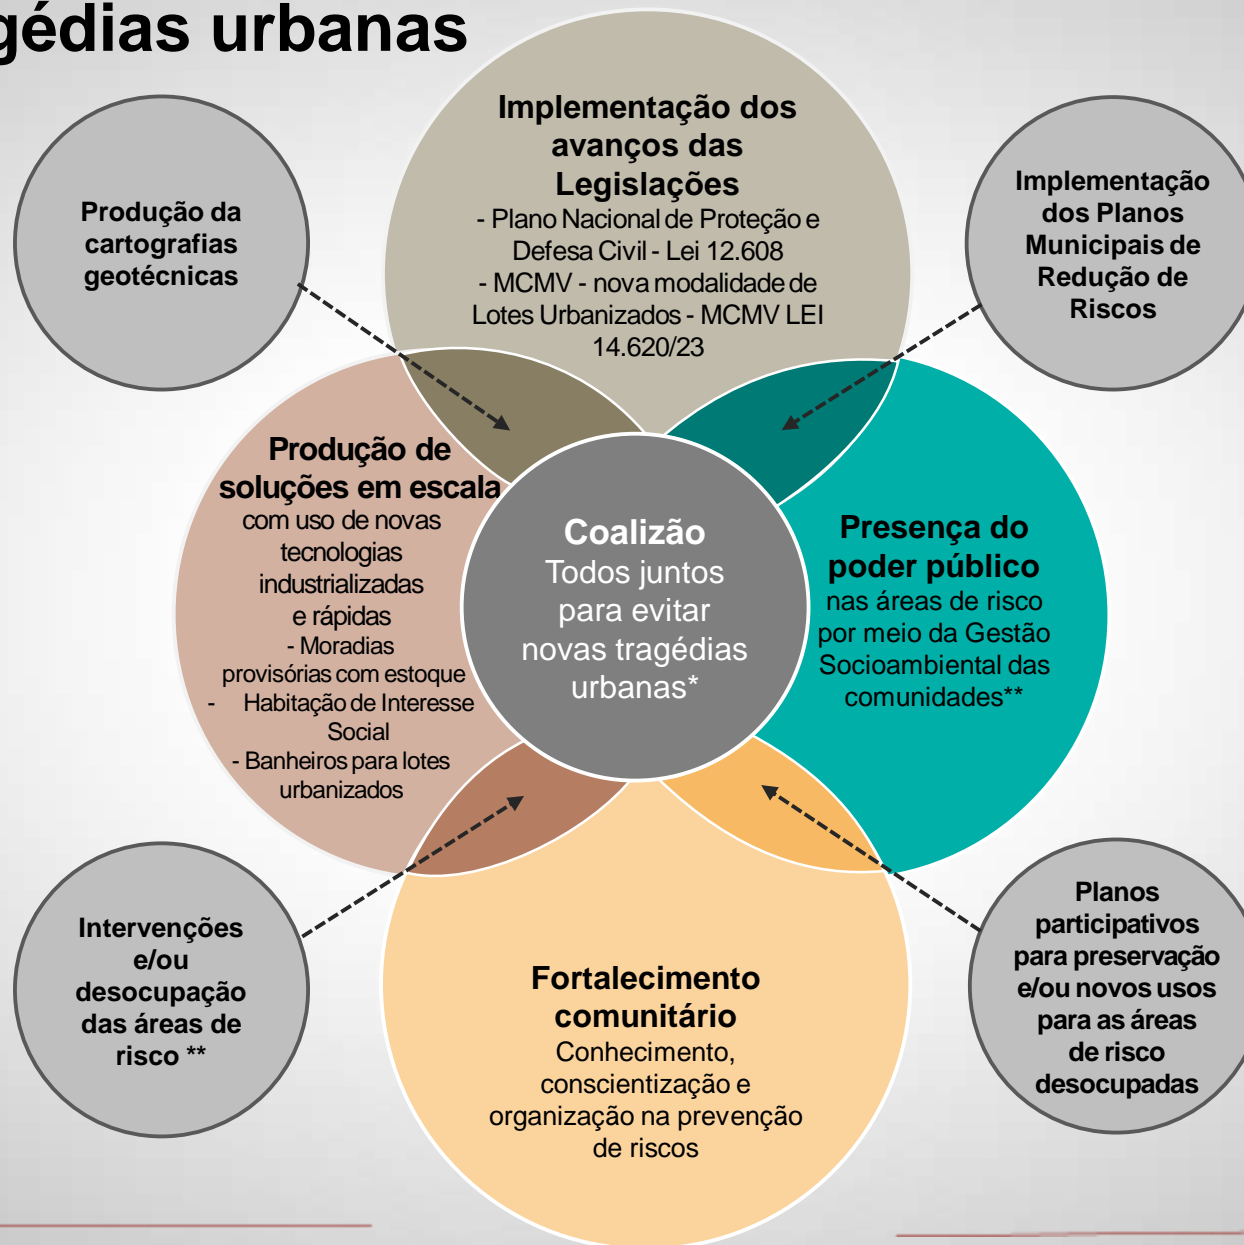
gédias urbanas

Implementação dos avanços das Legislações
- Plano Nacional de Proteção e Defesa Civil - Lei 12.608
- MCMV - nova modalidade de Lotes Urbanizados - MCMV LEI 14.620/23

Produção da cartografias geotécnicas

Implementação dos Planos Municipais de Redução de Riscos

Produção de soluções em escala
com uso de novas tecnologias industrializadas e rápidas
- Moradias provisórias com estoque
- Habitação de Interesse Social
- Banheiros para lotes urbanizados

Coalizão
Todos juntos para evitar novas tragédias urbanas*

Presença do poder público
nas áreas de risco por meio da Gestão Socioambiental das comunidades**

Intervenções e/ou desocupação das áreas de risco **

Fortalecimento comunitário
Conhecimento, conscientização e organização na prevenção de riscos

Planos participativos para preservação e/ou novos usos para as áreas de risco desocupadas